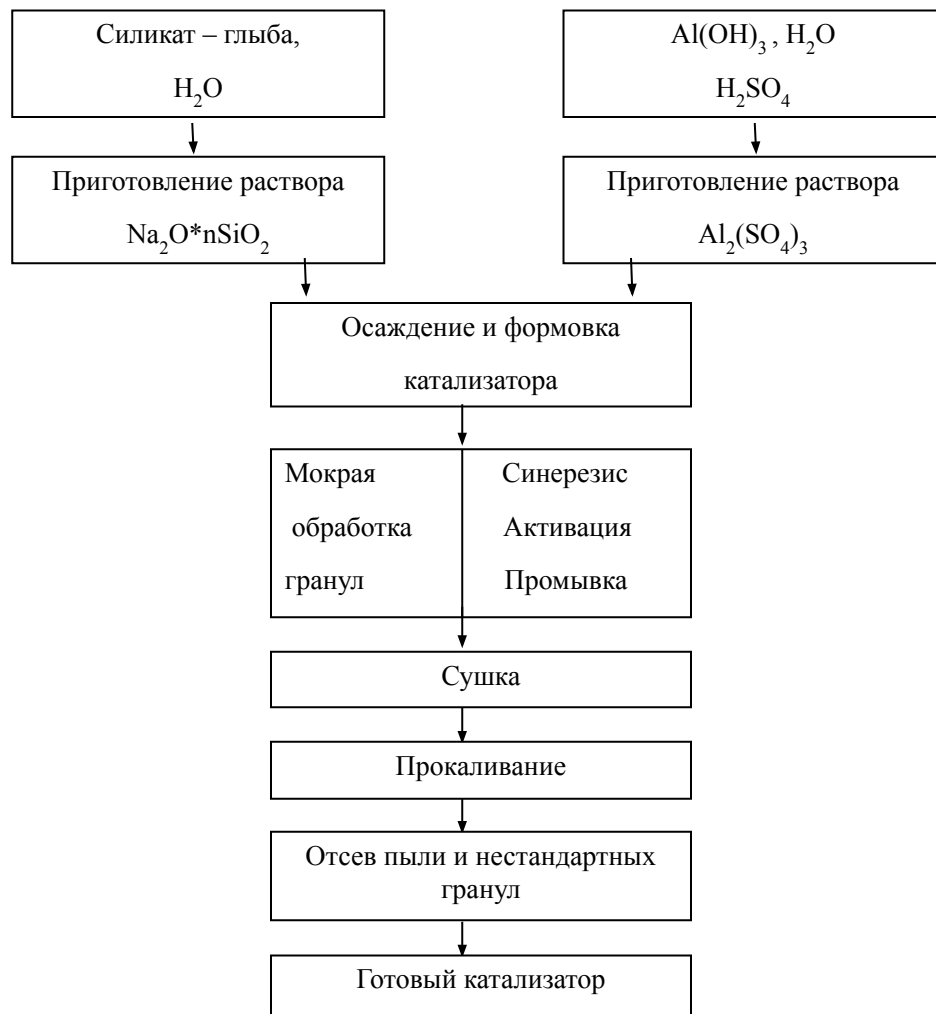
Силикат – глыба, $H_2O$

$Al(OH)_3$, $H_2O$ $H_2SO_4$

Приготовление раствора $Na_2O*nSiO_2$

Приготовление раствора $Al_2(SO_4)_3$

Осаждение и формовка катализатора

Мокрая обработка гранул

Синерезис Активация Промывка

Сушка

Прокаливание

Отсев пыли и нестандартных гранул

Готовый катализатор